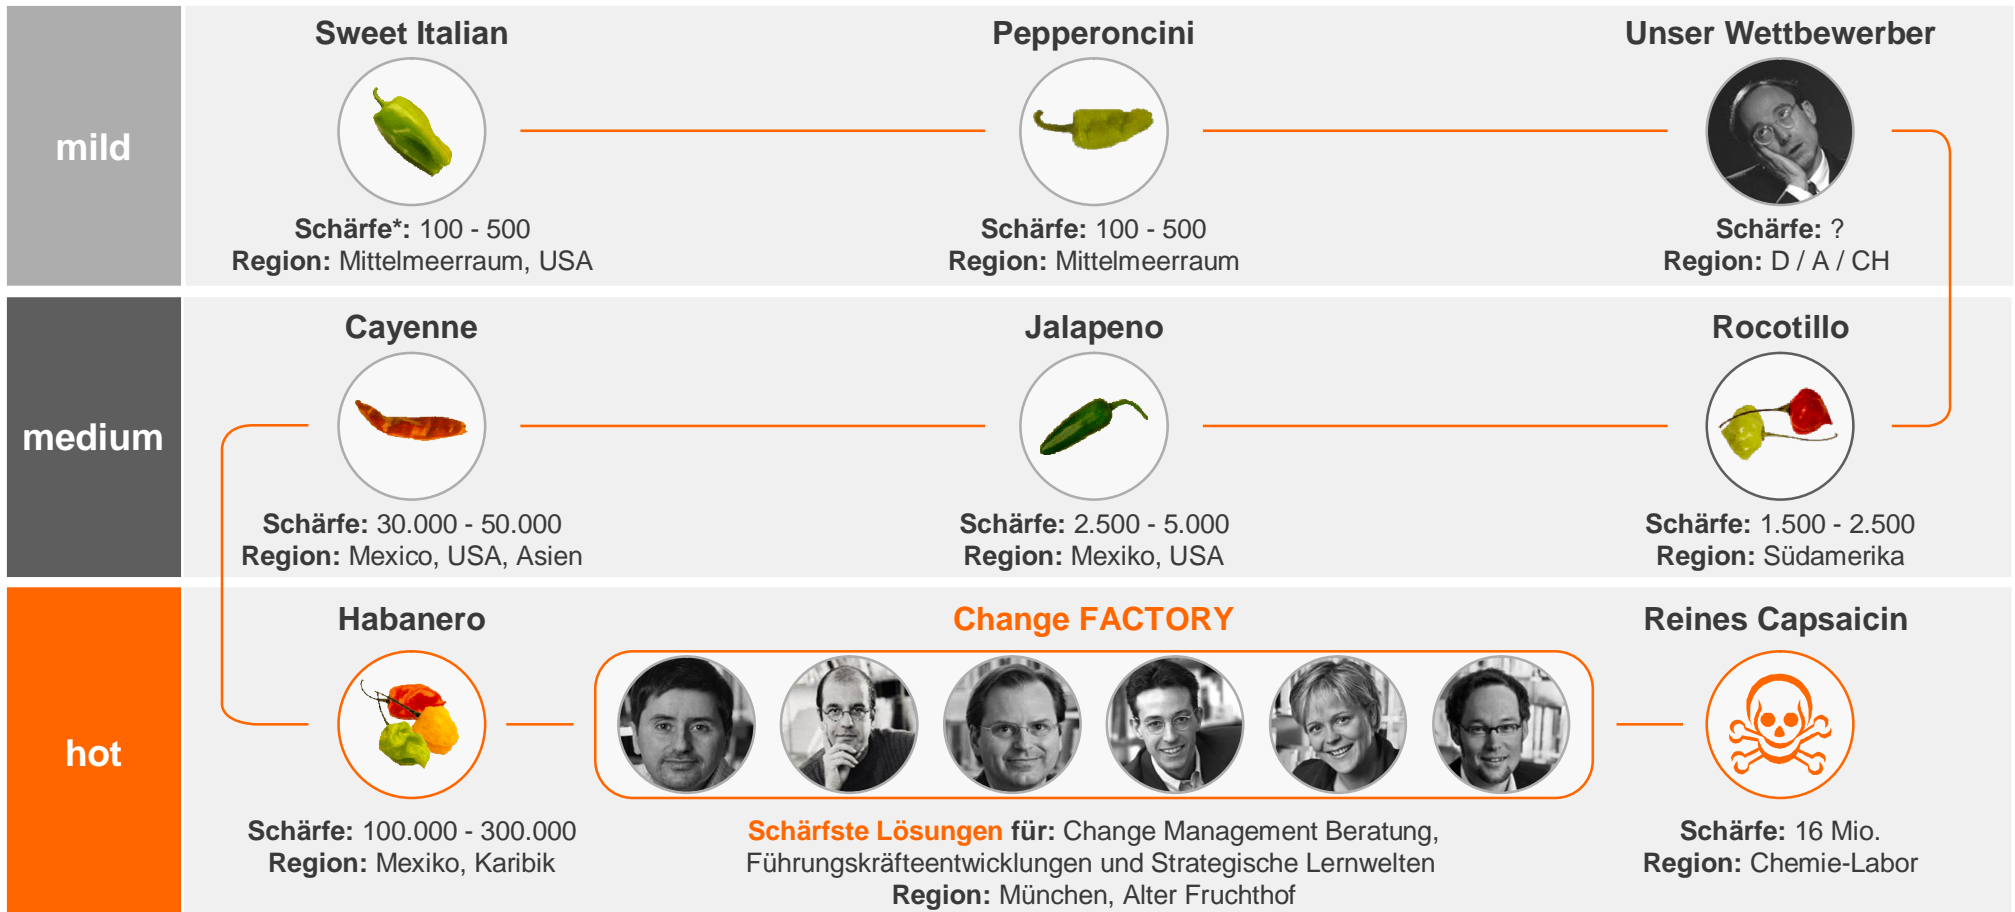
mild

Sweet Italian

Schärfe*: 100 - 500
Region: Mittelmeerraum, USA

Pepperoncini

Schärfe: 100 - 500
Region: Mittelmeerraum

Unser Wettbewerber

Schärfe: ?
Region: D / A / CH

medium

Cayenne

Schärfe: 30.000 - 50.000
Region: Mexico, USA, Asien

Jalapeno

Schärfe: 2.500 - 5.000
Region: Mexiko, USA

Rocotillo

Schärfe: 1.500 - 2.500
Region: Südamerika

hot

Habanero

Schärfe: 100.000 - 300.000
Region: Mexiko, Karibik

Change FACTORY

Schärfste Lösungen für: Change Management Beratung, Führungskräfteentwicklungen und Strategische Lernwelten
Region: München, Alter Fruchthof

Reines Capsaicin

Schärfe: 16 Mio.
Region: Chemie-Labor